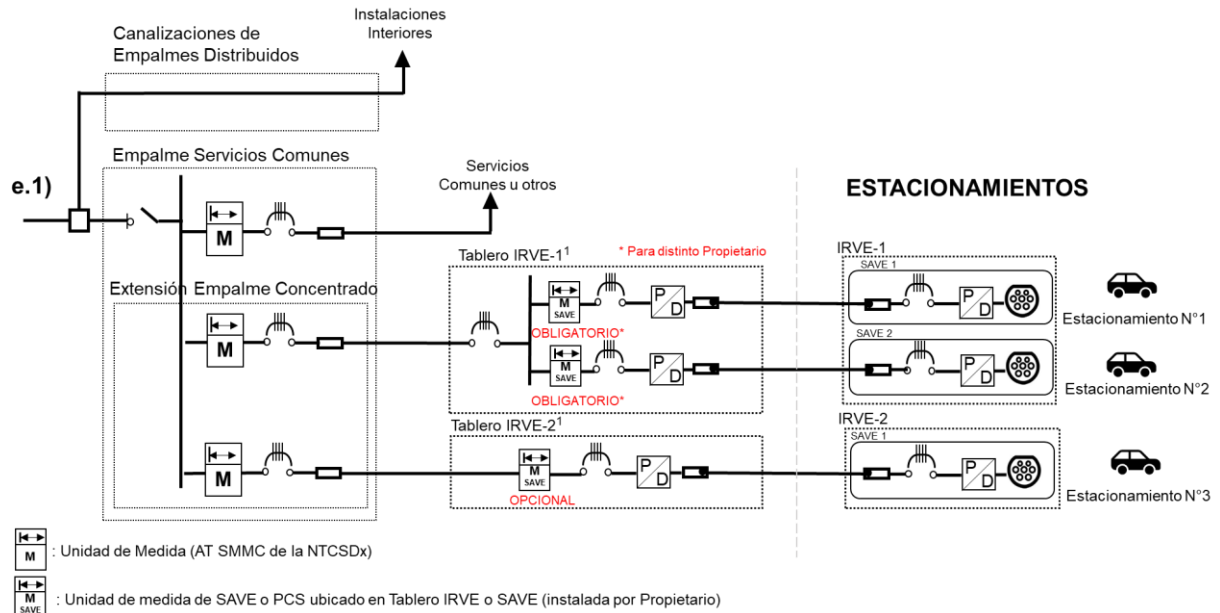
Canalizaciones de Empalmes Distribuidos

Instalaciones Interiores

e.1)

Empalme Servicios Comunes

M

Servicios Comunes u otros

ESTACIONAMIENTOS

Extensión Empalme Concentrado

M

Tablero IRVE-1$^1$

* Para distinto Propietario

M SAVE

OBLIGATORIO*

P D

M SAVE

OBLIGATORIO*

P D

IRVE-1

SAVE 1

P D

Estacionamiento N°1

SAVE 2

P D

Estacionamiento N°2

Tablero IRVE-2$^1$

M

M SAVE

OPCIONAL

P D

IRVE-2

SAVE 1

P D

Estacionamiento N°3

M : Unidad de Medida (AT SMMC de la NTCSDx)

M SAVE : Unidad de medida de SAVE o PCS ubicado en Tablero IRVE o SAVE (instalada por Propietario)